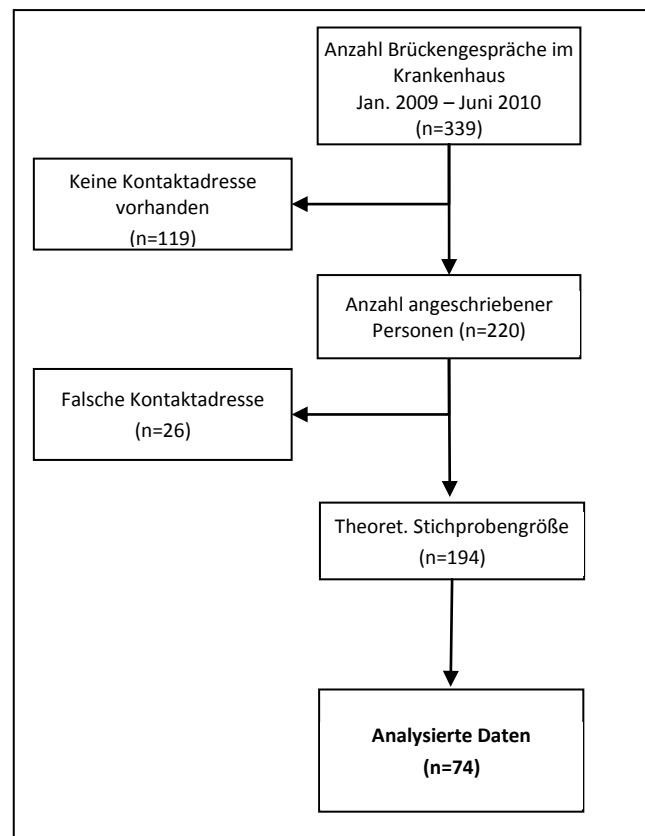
Anzahl Brückengespräche im Krankenhaus
Jan. 2009 – Juni 2010
(n=339)

Keine Kontaktadresse vorhanden
(n=119)

Anzahl angeschriebener Personen (n=220)

Falsche Kontaktadresse
(n=26)

Theoret. Stichprobengröße
(n=194)

**Analysierte Daten**
**(n=74)**